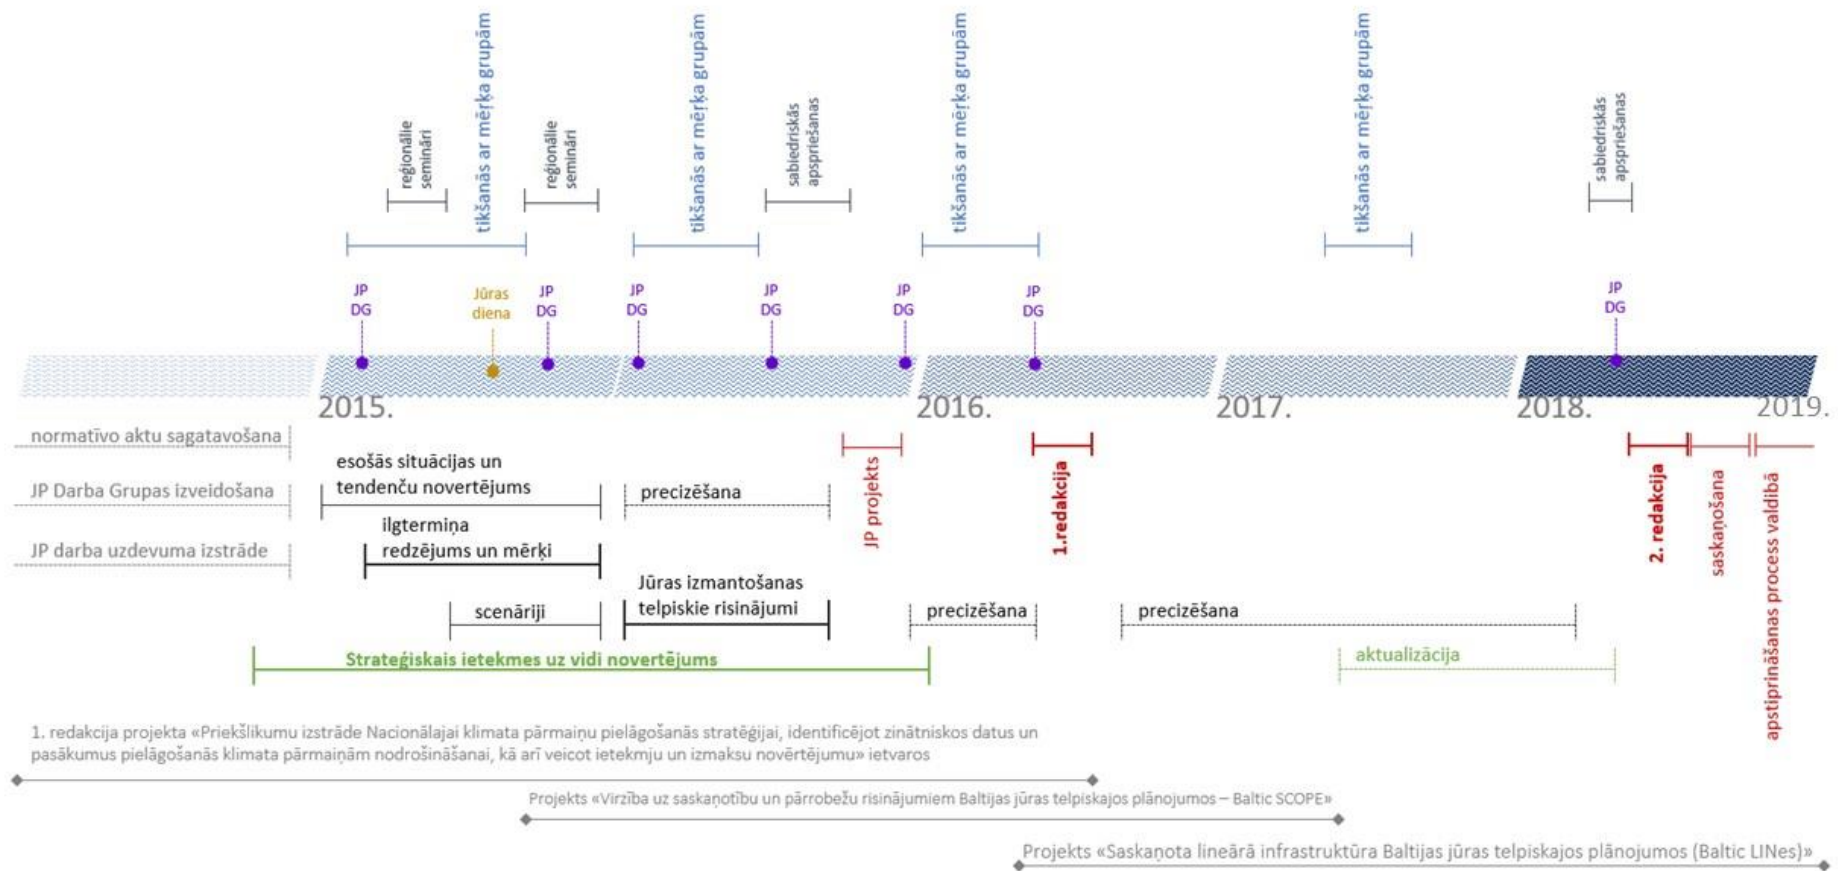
reģionālie semināri

tikšanās ar mērķa grupām

reģionālie semināri

tikšanās ar mērķa grupām

sabiedriskās apspriešanas

tikšanās ar mērķa grupām

tikšanās ar mērķa grupām

sabiedriskās apspriešanas

JP DG

Jūras diena

JP DG

JP DG

JP DG

JP DG

JP DG

JP DG

2015.

2016.

2017.

2018.

2019.

normatīvo aktu sagatavošana

JP Darba Grupas izveidošana

JP darba uzdevuma izstrāde

esošās situācijas un tendenču novērtējums

precizēšana

ilgtermiņa redzējums un mērķi

Jūras izmantošanas telpiskie risinājumi

scenāriji

JP projekts

1.redakcija

precizēšana

precizēšana

2. redakcija

saskaņošana

apstiprināšanas process valdībā

Stratēģiskais ietekmes uz vidi novērtējums

aktualizācija

1. redakcija projekta «Priekšlikumu izstrāde Nacionālajai klimata pārmaiņu pielāgošanās stratēģijai, identificējot zinātniskos datus un pasākumus pielāgošanās klimata pārmaiņām nodrošināšanai, kā arī veicot ietekmju un izmaksu novērtējumu» ietvaros

Projekts «Virzība uz saskaņotību un pārrobežu risinājumiem Baltijas jūras telpiskajos plānojumos – Baltic SCOPE»

Projekts «Saskaņota lineārā infrastruktūra Baltijas jūras telpiskajos plānojumos (Baltic LINes)»